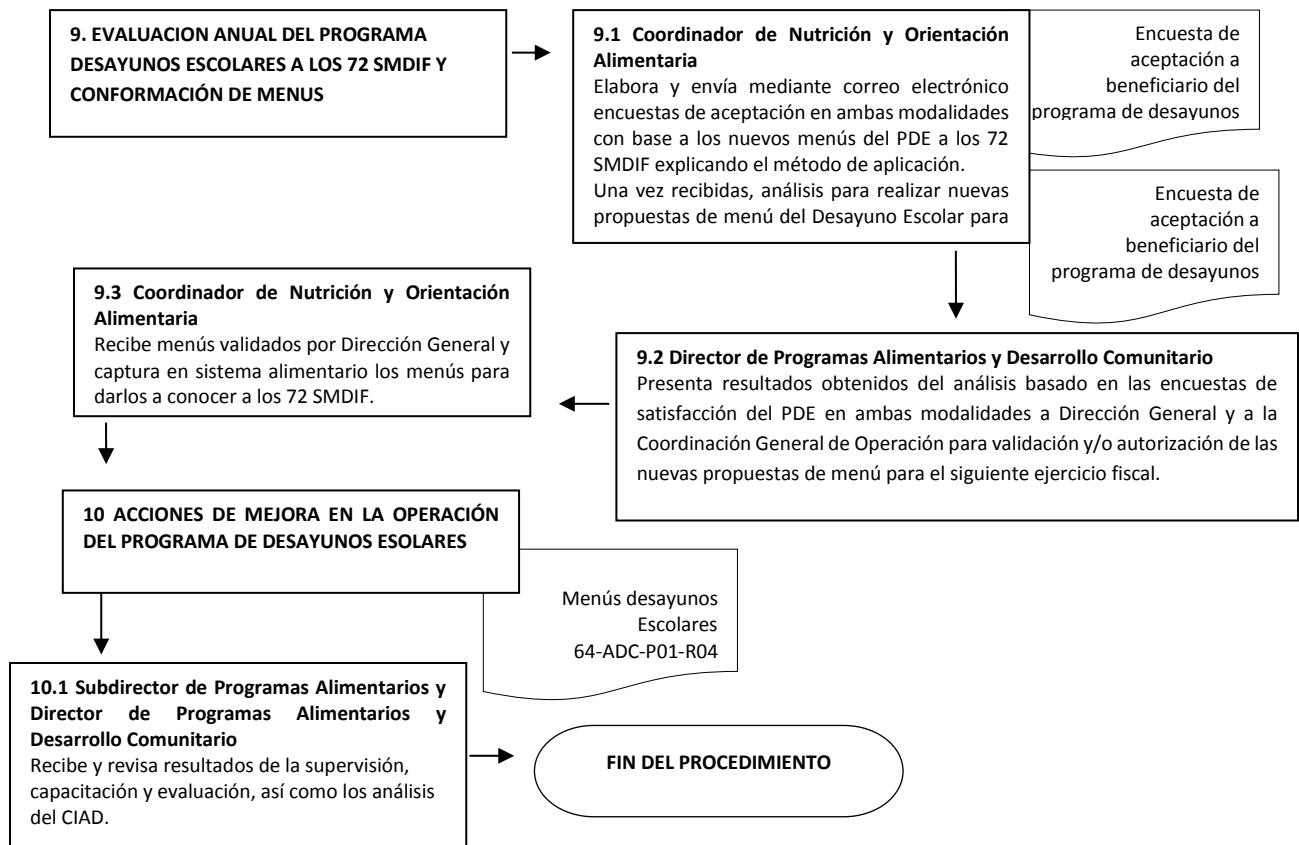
9. EVALUACION ANUAL DEL PROGRAMA DESAYUNOS ESCOLARES A LOS 72 SMDIF Y CONFORMACIÓN DE MENUS

9.1 Coordinador de Nutrición y Orientación Alimentaria
Elabora y envía mediante correo electrónico encuestas de aceptación en ambas modalidades con base a los nuevos menús del PDE a los 72 SMDIF explicando el método de aplicación.
Una vez recibidas, análisis para realizar nuevas propuestas de menú del Desayuno Escolar para

Encuesta de aceptación a beneficiario del programa de desayunos

Encuesta de aceptación a beneficiario del programa de desayunos

9.3 Coordinador de Nutrición y Orientación Alimentaria
Recibe menús validados por Dirección General y captura en sistema alimentario los menús para darlos a conocer a los 72 SMDIF.

9.2 Director de Programas Alimentarios y Desarrollo Comunitario
Presenta resultados obtenidos del análisis basado en las encuestas de satisfacción del PDE en ambas modalidades a Dirección General y a la Coordinación General de Operación para validación y/o autorización de las nuevas propuestas de menú para el siguiente ejercicio fiscal.

10 ACCIONES DE MEJORA EN LA OPERACIÓN DEL PROGRAMA DE DESAYUNOS ESOLARES

Menús desayunos Escolares 64-ADC-P01-R04

10.1 Subdirector de Programas Alimentarios y Director de Programas Alimentarios y Desarrollo Comunitario
Recibe y revisa resultados de la supervisión, capacitación y evaluación, así como los análisis del CIAD.

FIN DEL PROCEDIMIENTO